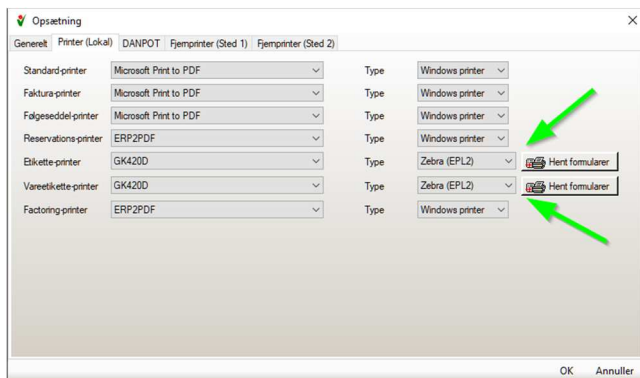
Opsætning

Generelt | Printer (Lokal) | DANPOT | Fjernprinter (Sted 1) | Fjernprinter (Sted 2)

| | | | |
|---|---|---|---|
| Standard-printer | Microsoft Print to PDF | Type | Windows printer |
| Faktura-printer | Microsoft Print to PDF | Type | Windows printer |
| Følgeseddel-printer | Microsoft Print to PDF | Type | Windows printer |
| Reservations-printer | ERP2PDF | Type | Windows printer |
| Etikette-printer | GK420D | Type | Zebra (EPL2) | Hent formularer |
| Vareetikette-printer | GK420D | Type | Zebra (EPL2) | Hent formularer |
| Factoring-printer | ERP2PDF | Type | Windows printer |

OK Annuller